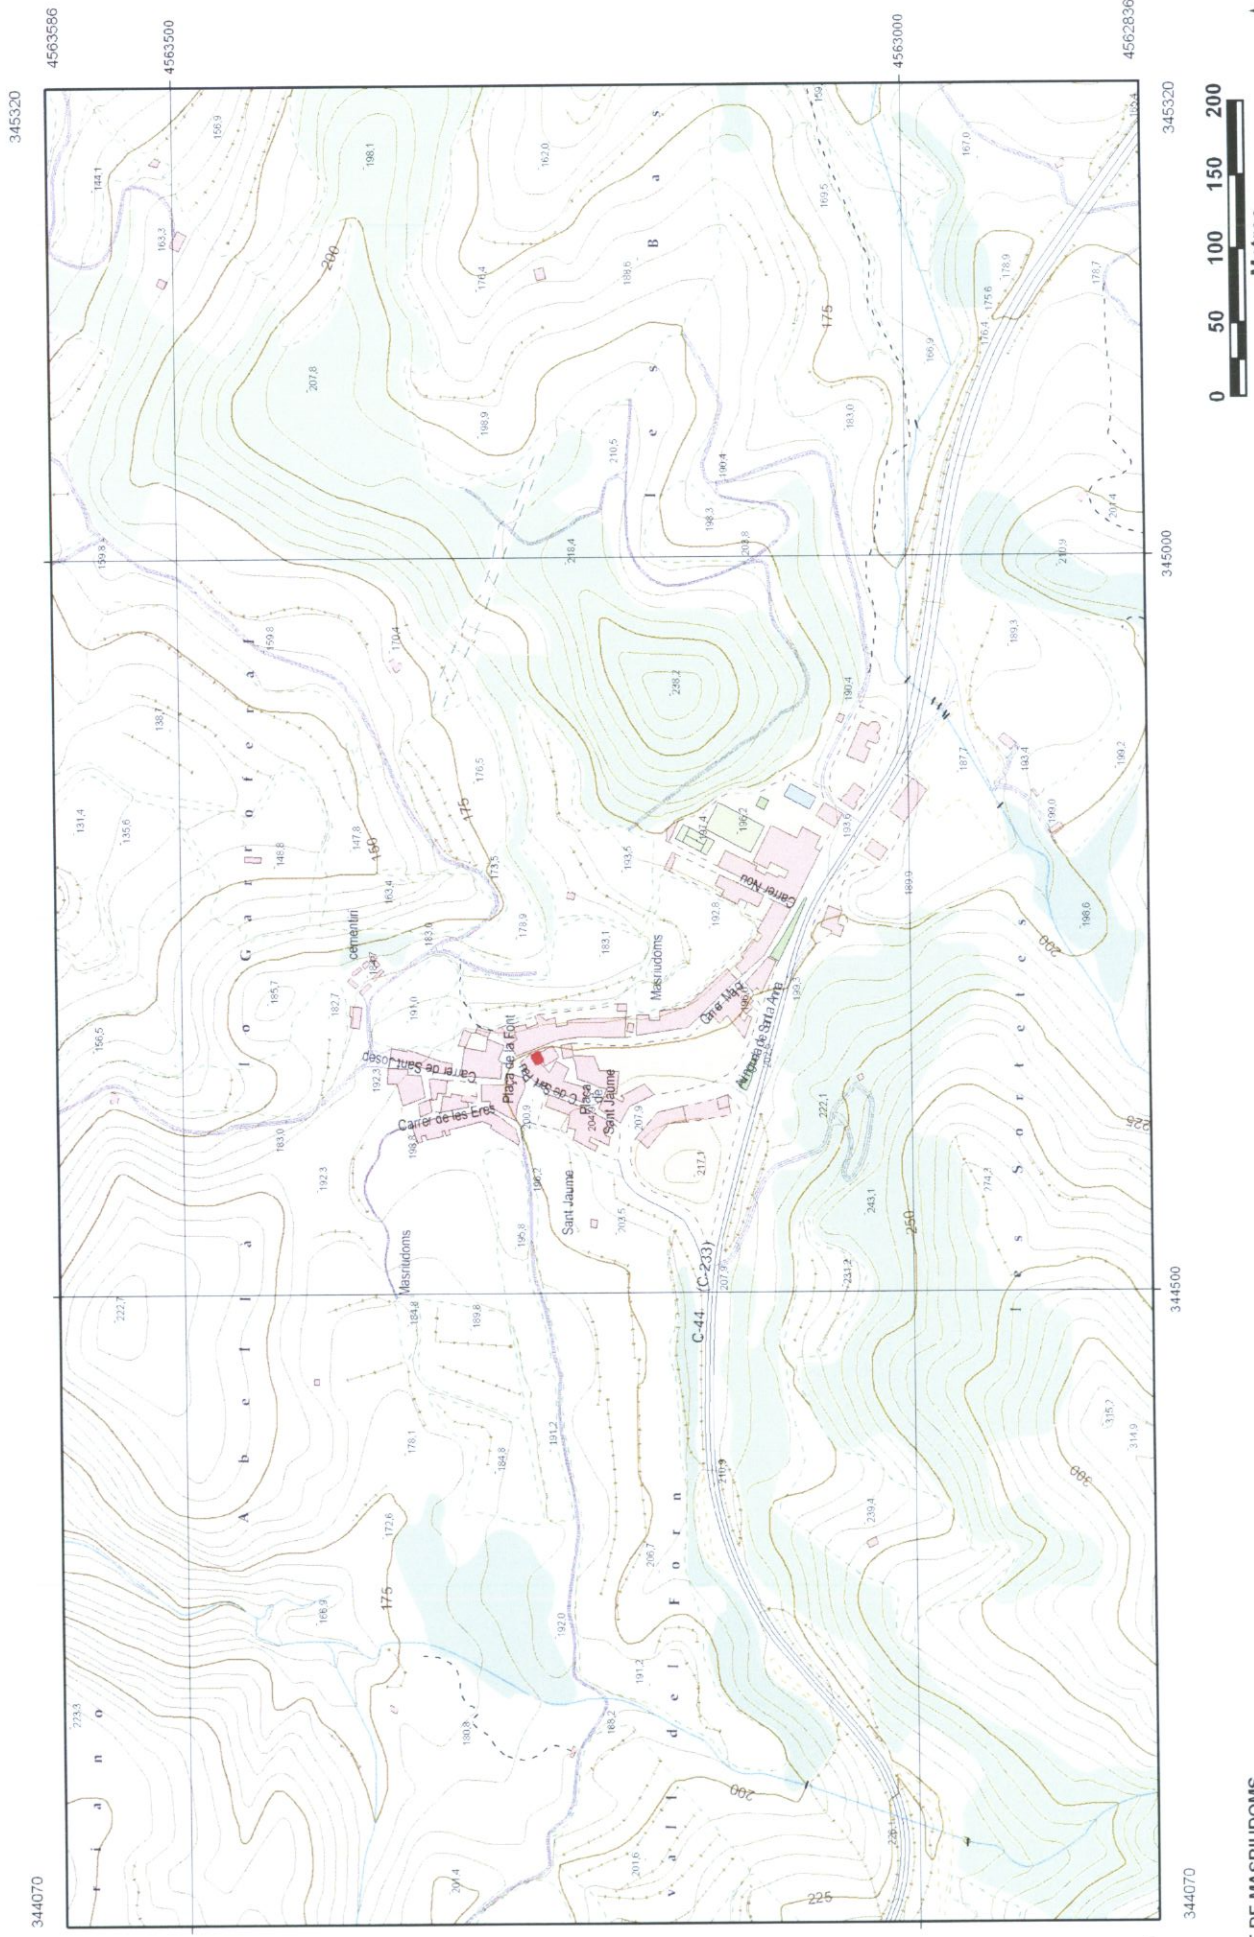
345320
4563586
4563500
4563000
4562836
345320
344070
344070
345000
344500

0 50 100 150 200
Metres

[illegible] DE MASRIUDOMS

l o G a r r o f e r a l
l e s B a s
l e s S o r t e t e s
A b e l l a
v a l l d e l F o r n
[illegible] a n o

200
175
150
175
200
225
250
300
225
200
175

cementiri
Masriudoms
Masriudoms
Plaça de la Font
Carrer de les Eres
Carrer de Sant Josep
Plaça de Sant Jaume
Carrer de Sant Jaume
Sant Jaume
Carrer Nou
Carrer Major
Carretera de Santa Anna
C-44 (C-233)

144,1
163,3
156,9
198,1
162,0
207,8
176,4
188,6
198,9
210,5
198,3
190,4
207,8
218,4
159,8
159,8
170,4
238,2
183,0
169,5
167,0
175,8
176,4
178,9
178,7
166,9
207,4
209,9
189,3
190,4
187,7
193,4
199,2
199,0
138,7
131,4
135,6
148,8
147,8
176,5
193,5
193,4
196,2
193,6
163,4
173,5
178,9
183,1
192,8
189,9
198,6
183,0
185,7
182,7
191,0
156,5
183,7
192,3
183,9
192,3
198,8
200,9
204,0
207,9
217,1
196,2
195,8
203,5
207,9
222,1
243,1
274,3
231,2
222,7
184,8
189,6
178,1
184,8
191,2
172,6
166,9
206,7
210,9
239,4
315,2
314,9
192,0
191,2
180,8
188,2
273,3
201,4
201,6
226,1